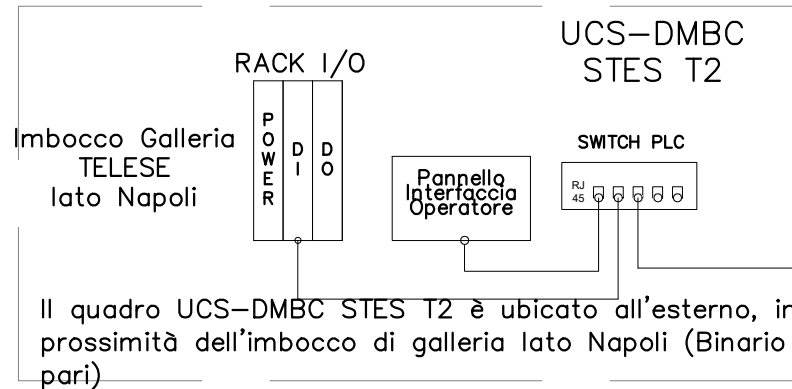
UCS–DMBC
STES T2

RACK I/O

POWER

DI

DO

Imbocco Galleria
TELESE
lato Napoli

SWITCH PLC

RJ
45

Pannello
Interfaccia
Operatore

Il quadro UCS–DMBC STES T2 è ubicato all'esterno, in prossimità dell'imbocco di galleria lato Napoli (Binario pari)